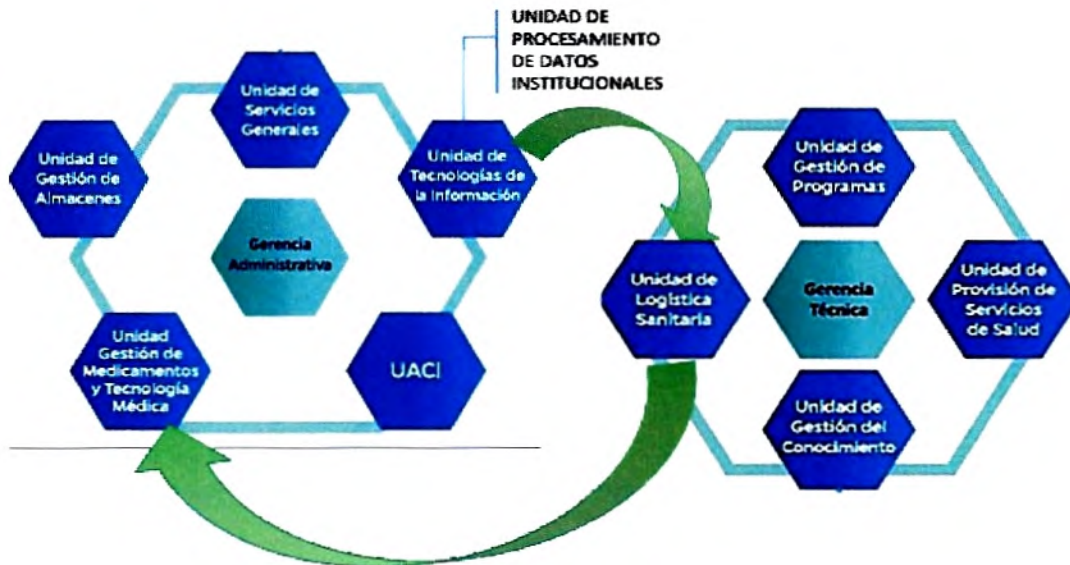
UNIDAD DE PROCESAMIENTO DE DATOS INSTITUCIONALES

Unidad de Servicios Generales

Unidad de Gestión de Almacenes

Unidad de Tecnologías de la Información

Gerencia Administrativa

Unidad Gestión de Medicamentos y Tecnología Médica

UACI

Unidad de Gestión de Programas

Unidad de Logística Sanitaria

Gerencia Técnica

Unidad de Provisión de Servicios de Salud

Unidad de Gestión del Conocimiento